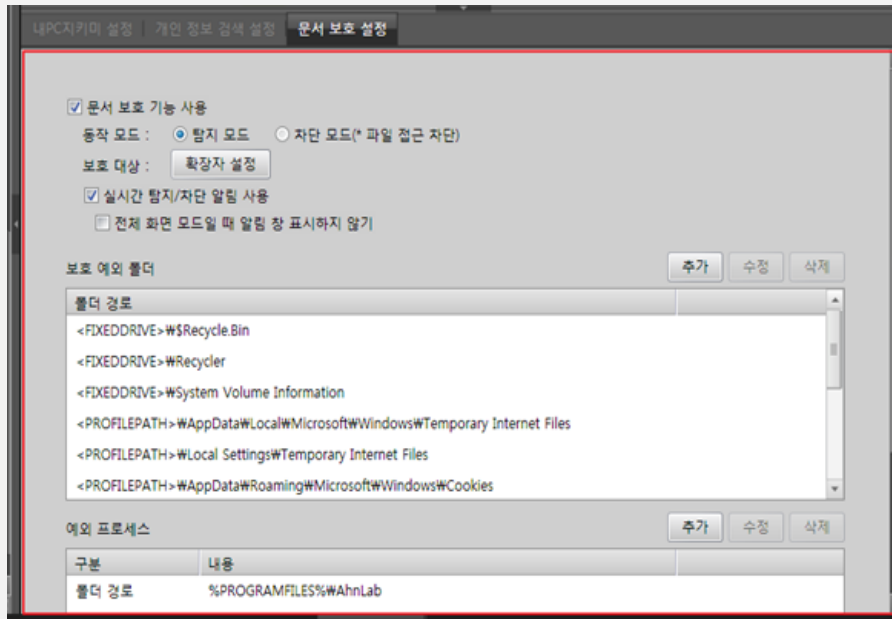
내PC지키미 설정 | 개인 정보 검색 설정 | 문서 보호 설정

☑ 문서 보호 기능 사용

동작 모드 : ◉ 탐지 모드 ○ 차단 모드(* 파일 접근 차단)

보호 대상 : 확장자 설정

☑ 실시간 탐지/차단 알림 사용

☐ 전체 화면 모드일 때 알림 창 표시하지 않기

보호 예외 폴더

추가 수정 삭제

| 폴더 경로 |
|---|
| <FIXEDDRIVE>₩$Recycle.Bin |
| <FIXEDDRIVE>₩Recycler |
| <FIXEDDRIVE>₩System Volume Information |
| <PROFILEPATH>₩AppData₩Local₩Microsoft₩Windows₩Temporary Internet Files |
| <PROFILEPATH>₩Local Settings₩Temporary Internet Files |
| <PROFILEPATH>₩AppData₩Roaming₩Microsoft₩Windows₩Cookies |

예외 프로세스

추가 수정 삭제

| 구분 | 내용 |
|---|---|
| 폴더 경로 | %PROGRAMFILES%₩AhnLab |